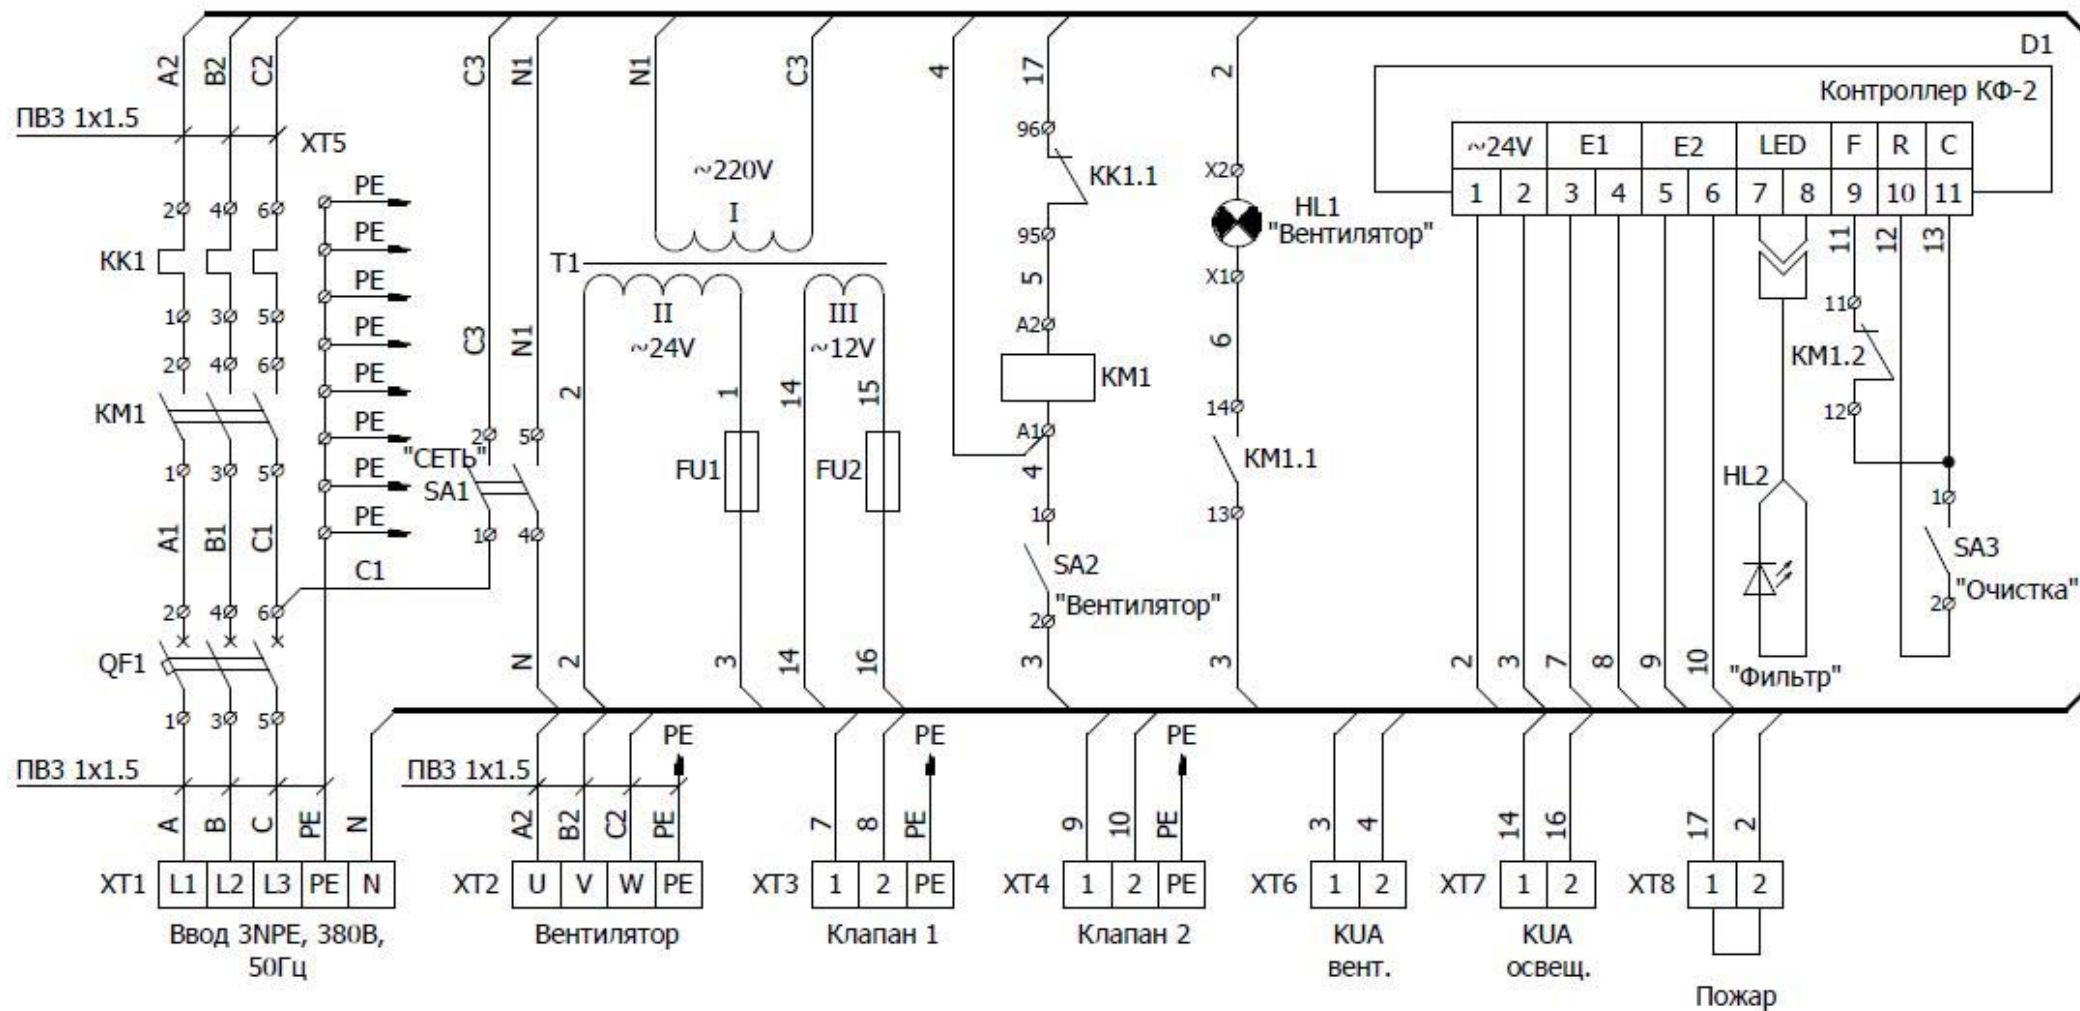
A2 B2 C2 C3 N1 N1 C3 4 17 2 D1

Контроллер КФ-2

| ~24V | | E1 | | E2 | | LED | | F | R | C |
|---|---|---|---|---|---|---|---|---|---|---|
| 1 | 2 | 3 | 4 | 5 | 6 | 7 | 8 | 9 | 10 | 11 |

ПВЗ 1x1.5

XT5

~220V

I

96

KK1.1

X2

HL1 "Вентилятор"

2 4 6

PE PE PE PE PE PE PE PE

KK1

T1

II ~24V

III ~12V

95 5 A2 X1 11 12 13

1 3 5 2 4 6

KM1

C3 N1 2 1 14 15

KM1 6 11

KM1.2

14

12

A1

KM1.1

"СЕТЬ" 2 5

SA1

FU1 FU2

HL2

1 3 5

4

A1 B1 C1

1 4

1

13

1

SA3

C1

SA2

"Очистка"

2 4 6

"Вентилятор"

2

2

QF1

N 2 3 14 16 3 3 2 3 7 8 9 10

"Фильтр"

1 3 5

PE PE PE

ПВЗ 1x1.5

ПВЗ 1x1.5

A B C PE N A2 B2 C2 PE 7 8 PE 9 10 PE 3 4 14 16 17 2

XT1 | L1 | L2 | L3 | PE | N |

Ввод 3NPE, 380В, 50Гц

XT2 | U | V | W | PE |

Вентилятор

XT3 | 1 | 2 | PE |

Клапан 1

XT4 | 1 | 2 | PE |

Клапан 2

XT6 | 1 | 2 |

KUA вент.

XT7 | 1 | 2 |

KUA освещ.

XT8 | 1 | 2 |

Пожар